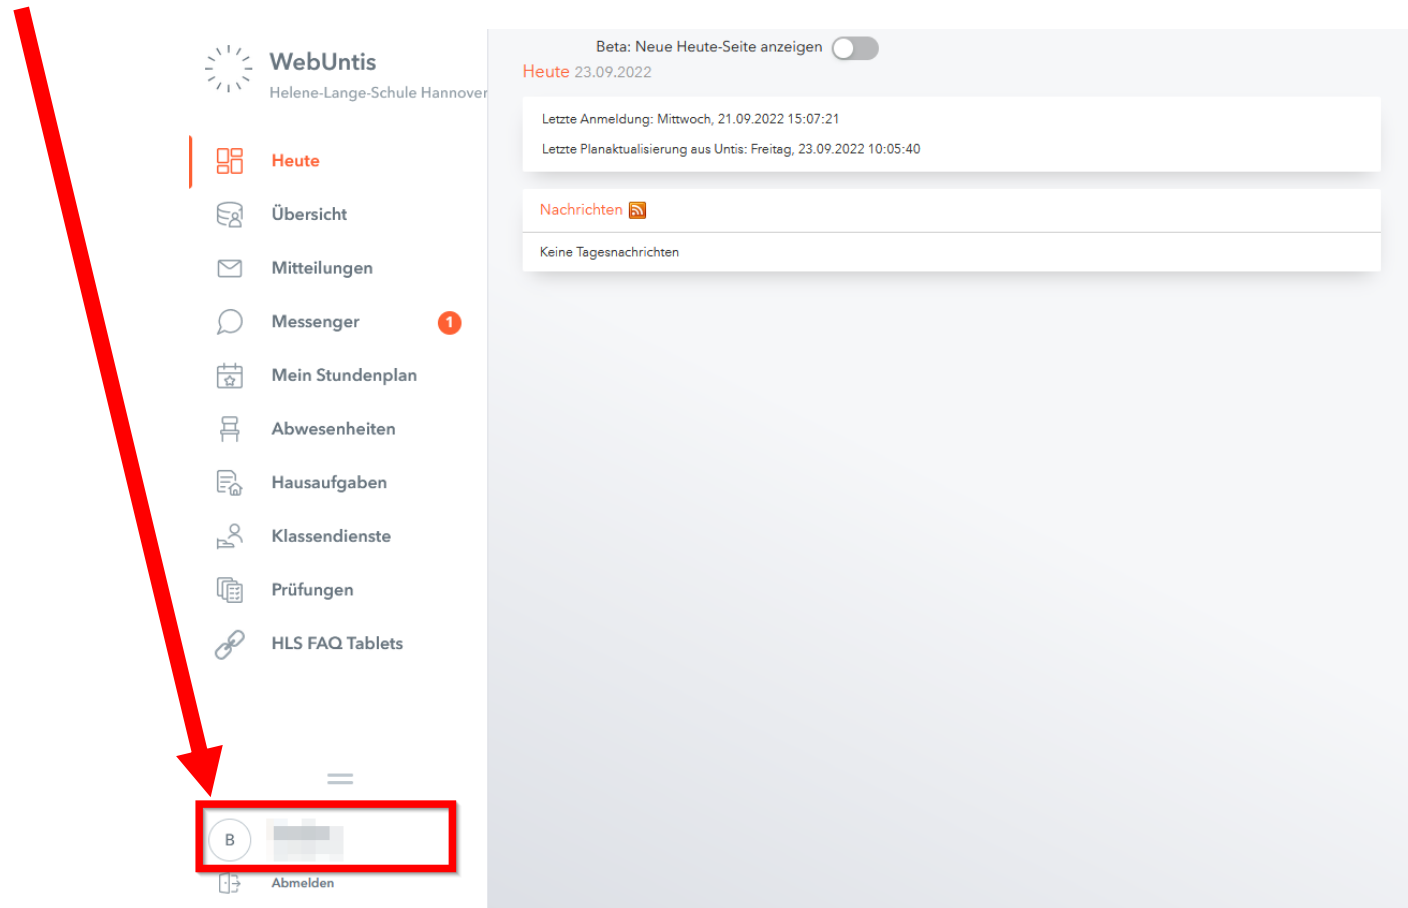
WebUntis
Helene-Lange-Schule Hannover

Heute
Übersicht
Mitteilungen
Messenger 1
Mein Stundenplan
Abwesenheiten
Hausaufgaben
Klassendienste
Prüfungen
HLS FAQ Tablets

B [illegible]
Abmelden

Beta: Neue Heute-Seite anzeigen

Heute 23.09.2022

Letzte Anmeldung: Mittwoch, 21.09.2022 15:07:21
Letzte Planaktualisierung aus Untis: Freitag, 23.09.2022 10:05:40

Nachrichten

Keine Tagesnachrichten